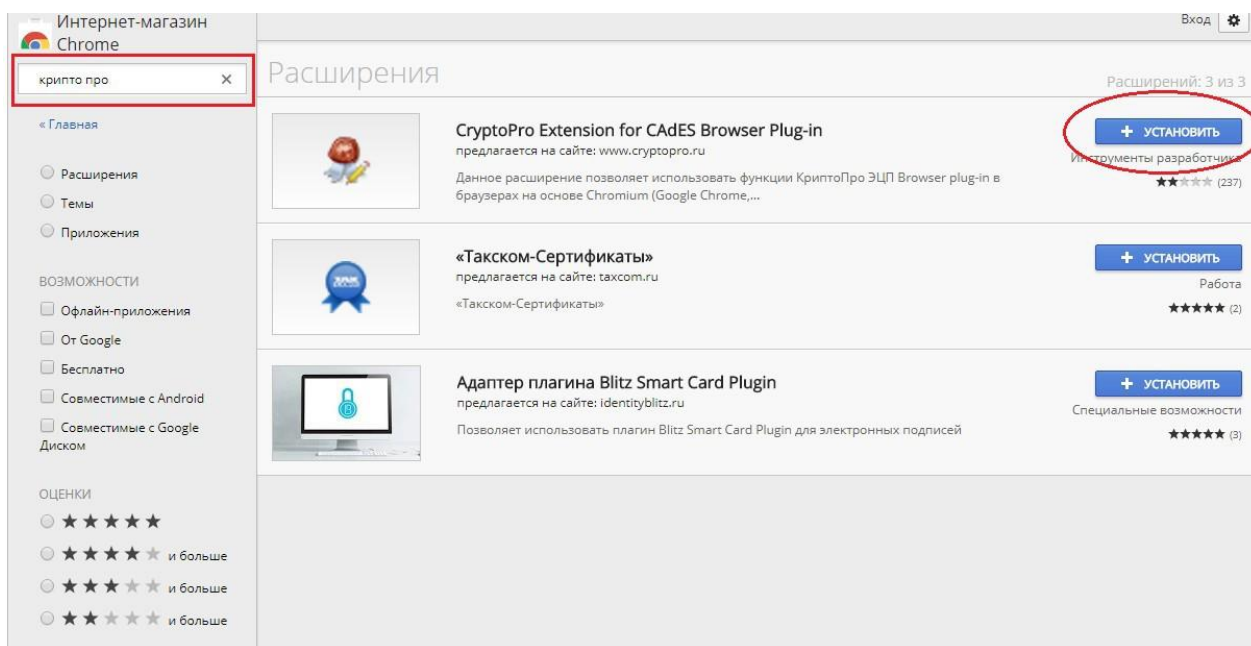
Интернет-магазин Chrome

крипто про ×

« Главная

Расширения
Темы
Приложения

ВОЗМОЖНОСТИ
Офлайн-приложения
От Google
Бесплатно
Совместимые с Android
Совместимые с Google Диском

ОЦЕНКИ
★★★★★
★★★★★ и больше
★★★★★ и больше
★★★★★ и больше

Вход

Расширения

Расширений: 3 из 3

CryptoPro Extension for CAdES Browser Plug-in
предлагается на сайте: www.cryptopro.ru
Данное расширение позволяет использовать функции КриптоПро ЭЦП Browser plug-in в браузерах на основе Chromium (Google Chrome,...
+ УСТАНОВИТЬ
Инструменты разработчика
★★★★★ (237)

«Такском-Сертификаты»
предлагается на сайте: taxcom.ru
«Такском-Сертификаты»
+ УСТАНОВИТЬ
Работа
★★★★★ (2)

Адаптер плагина Blitz Smart Card Plugin
предлагается на сайте: identityblitz.ru
Позволяет использовать плагин Blitz Smart Card Plugin для электронных подписей
+ УСТАНОВИТЬ
Специальные возможности
★★★★★ (3)